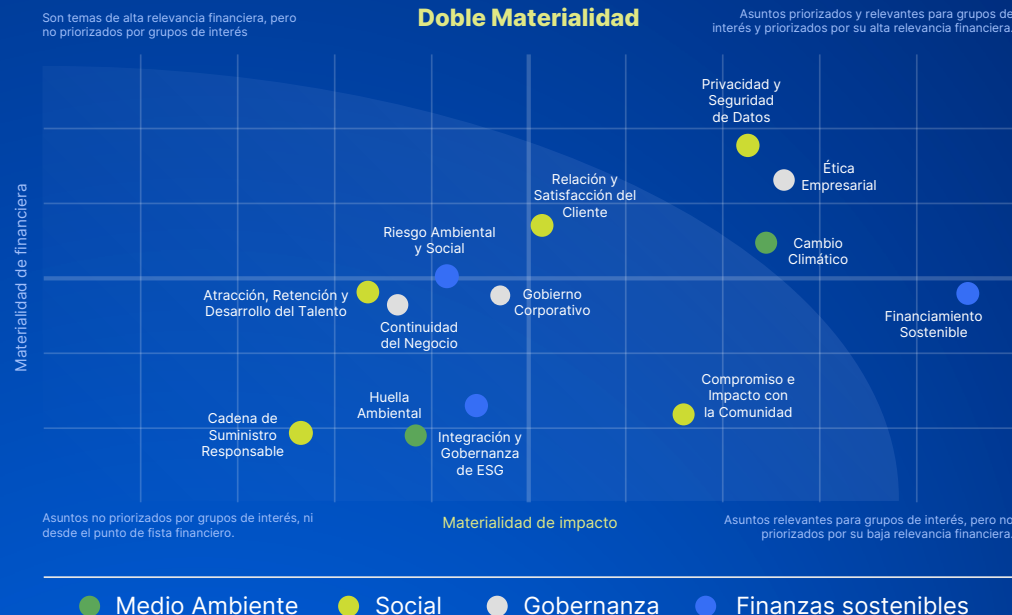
Son temas de alta relevancia financiera, pero no priorizados por grupos de interés

Doble Materialidad

Asuntos priorizados y relevantes para grupos de interés y priorizados por su alta relevancia financiera.

Materialidad de financiera

Privacidad y Seguridad de Datos

Ética Empresarial

Relación y Satisfacción del Cliente

Cambio Climático

Riesgo Ambiental y Social

Atracción, Retención y Desarrollo del Talento

Gobierno Corporativo

Financiamiento Sostenible

Continuidad del Negocio

Compromiso e Impacto con la Comunidad

Huella Ambiental

Cadena de Suministro Responsable

Integración y Gobernanza de ESG

Asuntos no priorizados por grupos de interés, ni desde el punto de fista financiero.

Materialidad de impacto

Asuntos relevantes para grupos de interés, pero no priorizados por su baja relevancia financiera.

Medio Ambiente Social Gobernanza Finanzas sostenibles